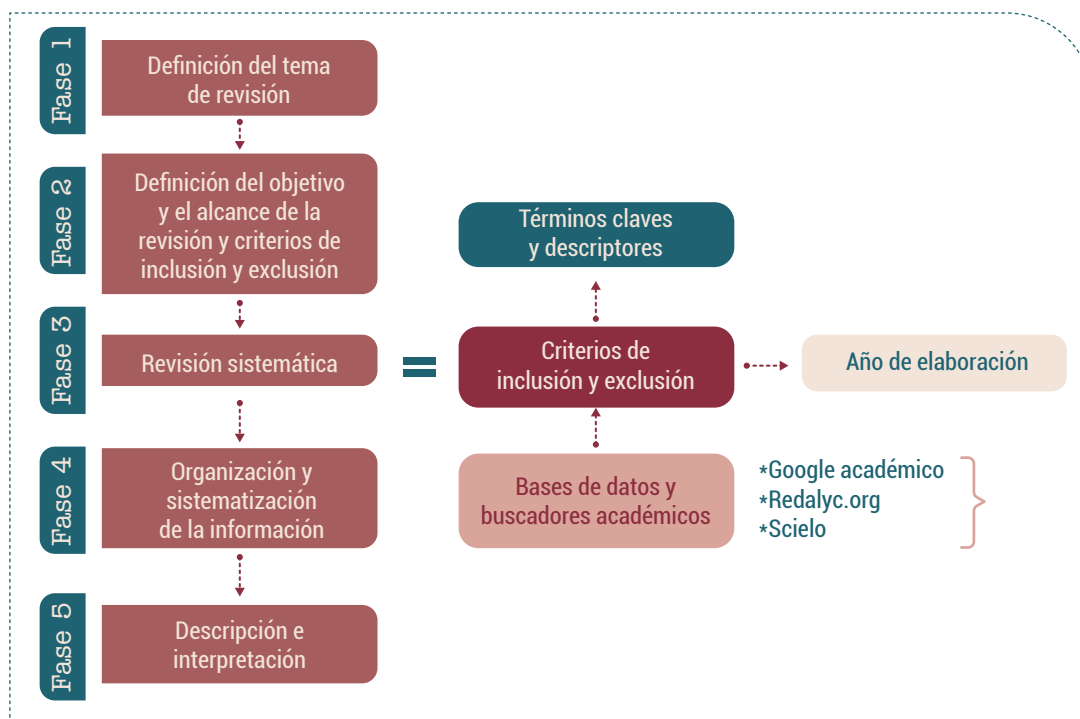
Fase 1
Definición del tema de revisión

Fase 2
Definición del objetivo y el alcance de la revisión y criterios de inclusión y exclusión

Fase 3
Revisión sistemática

Fase 4
Organización y sistematización de la información

Fase 5
Descripción e interpretación

Términos claves y descriptores

Criterios de inclusión y exclusión

Año de elaboración

Bases de datos y buscadores académicos

*Google académico
*Redalyc.org
*Scielo